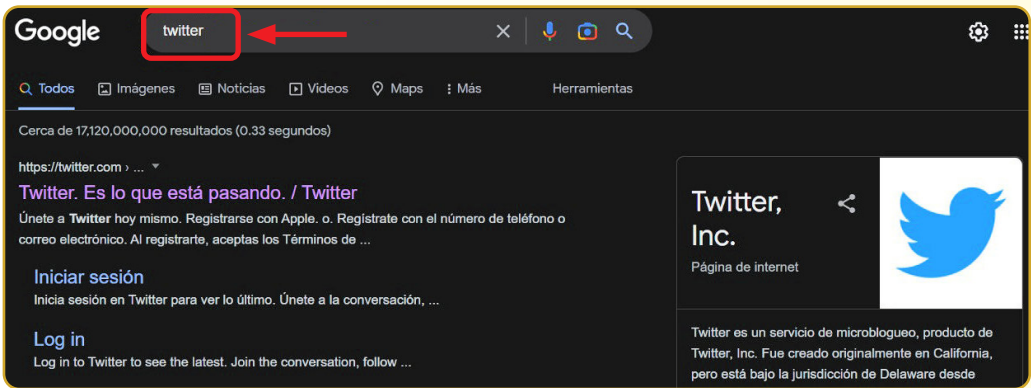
Google

twitter

Todos  Imágenes  Noticias  Videos  Maps  Más  Herramientas

Cerca de 17,120,000,000 resultados (0.33 segundos)

https://twitter.com › ...

Twitter. Es lo que está pasando. / Twitter

Únete a Twitter hoy mismo. Registrarse con Apple. o. Regístrate con el número de teléfono o correo electrónico. Al registrarte, aceptas los Términos de ...

Iniciar sesión

Inicia sesión en Twitter para ver lo último. Únete a la conversación, ...

Log in

Log in to Twitter to see the latest. Join the conversation, follow ...

Twitter, Inc.

Página de internet

Twitter es un servicio de microblogueo, producto de Twitter, Inc. Fue creado originalmente en California, pero está bajo la jurisdicción de Delaware desde